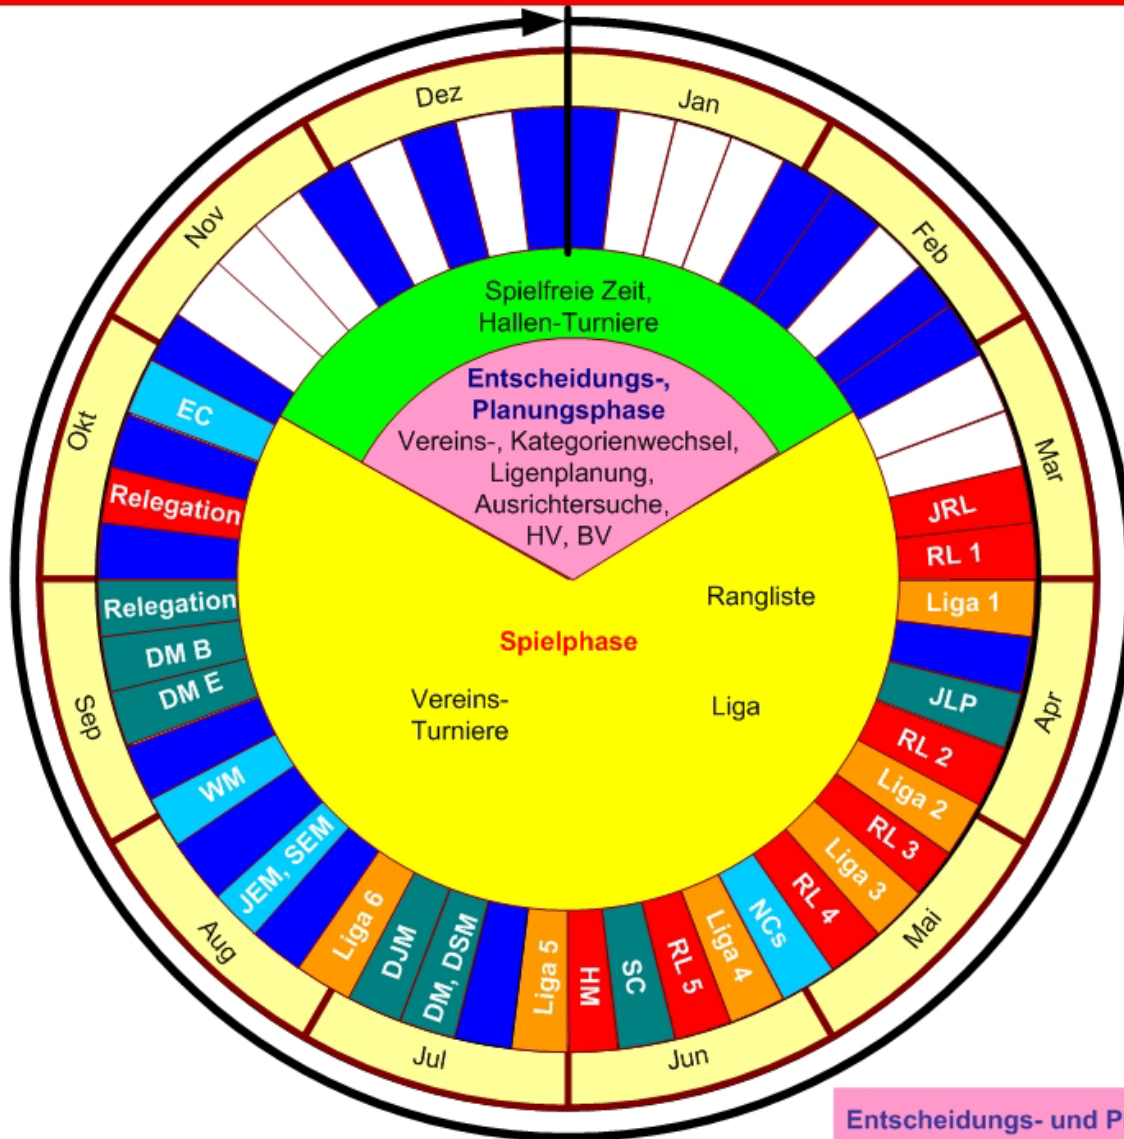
Dez
Jan
Feb
Mar
Apr
Mai
Jun
Jul
Aug
Sep
Okt
Nov

Spielfreie Zeit,
Hallen-Turniere

Entscheidungs-,
Planungsphase
Vereins-, Kategorienwechsel,
Ligenplanung,
Ausrichtersuche,
HV, BV

Spielphase

Rangliste

Liga

Vereins-
Turniere

JRL
RL 1
Liga 1
JLP
RL 2
Liga 2
RL 3
Liga 3
RL 4
NCs
Liga 4
RL 5
SC
HM
Liga 5
DM, DSM
DJM
Liga 6
JEM, SEM
WM
DM E
DM B
Relegation
Relegation
EC

Entscheidungs- und P